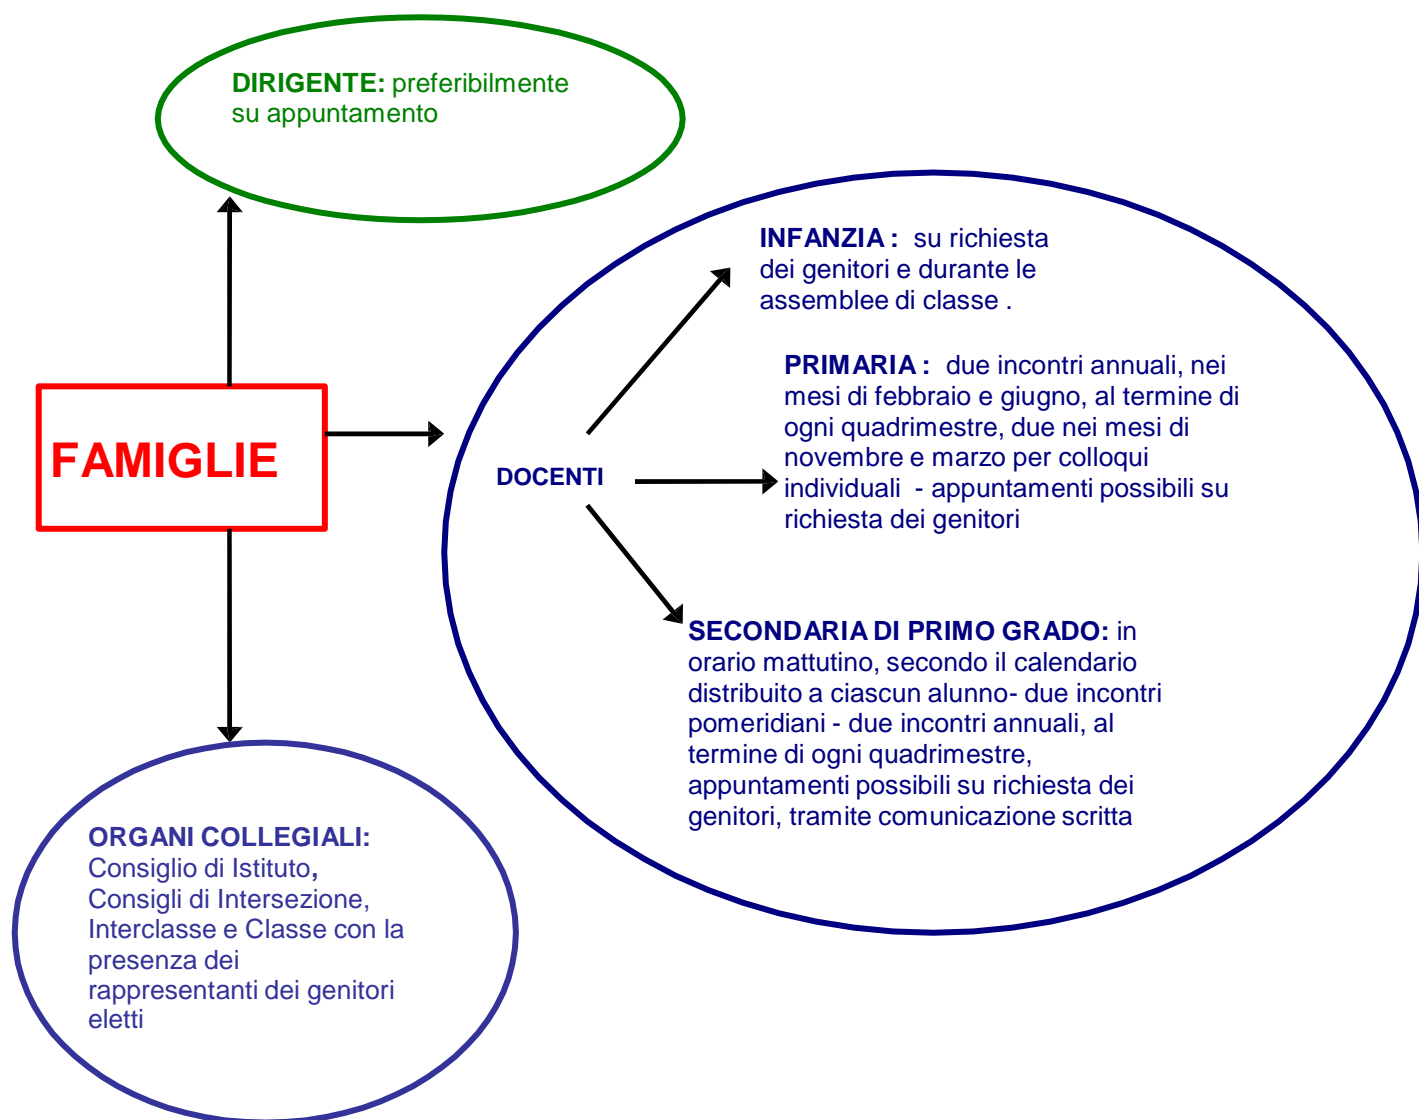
DIRIGENTE: preferibilmente su appuntamento

FAMIGLIE

DOCENTI

INFANZIA : su richiesta dei genitori e durante le assemblee di classe .

PRIMARIA : due incontri annuali, nei mesi di febbraio e giugno, al termine di ogni quadrimestre, due nei mesi di novembre e marzo per colloqui individuali - appuntamenti possibili su richiesta dei genitori

SECONDARIA DI PRIMO GRADO: in orario mattutino, secondo il calendario distribuito a ciascun alunno- due incontri pomeridiani - due incontri annuali, al termine di ogni quadrimestre, appuntamenti possibili su richiesta dei genitori, tramite comunicazione scritta

ORGANI COLLEGIALI: Consiglio di Istituto, Consigli di Intersezione, Interclasse e Classe con la presenza dei rappresentanti dei genitori eletti